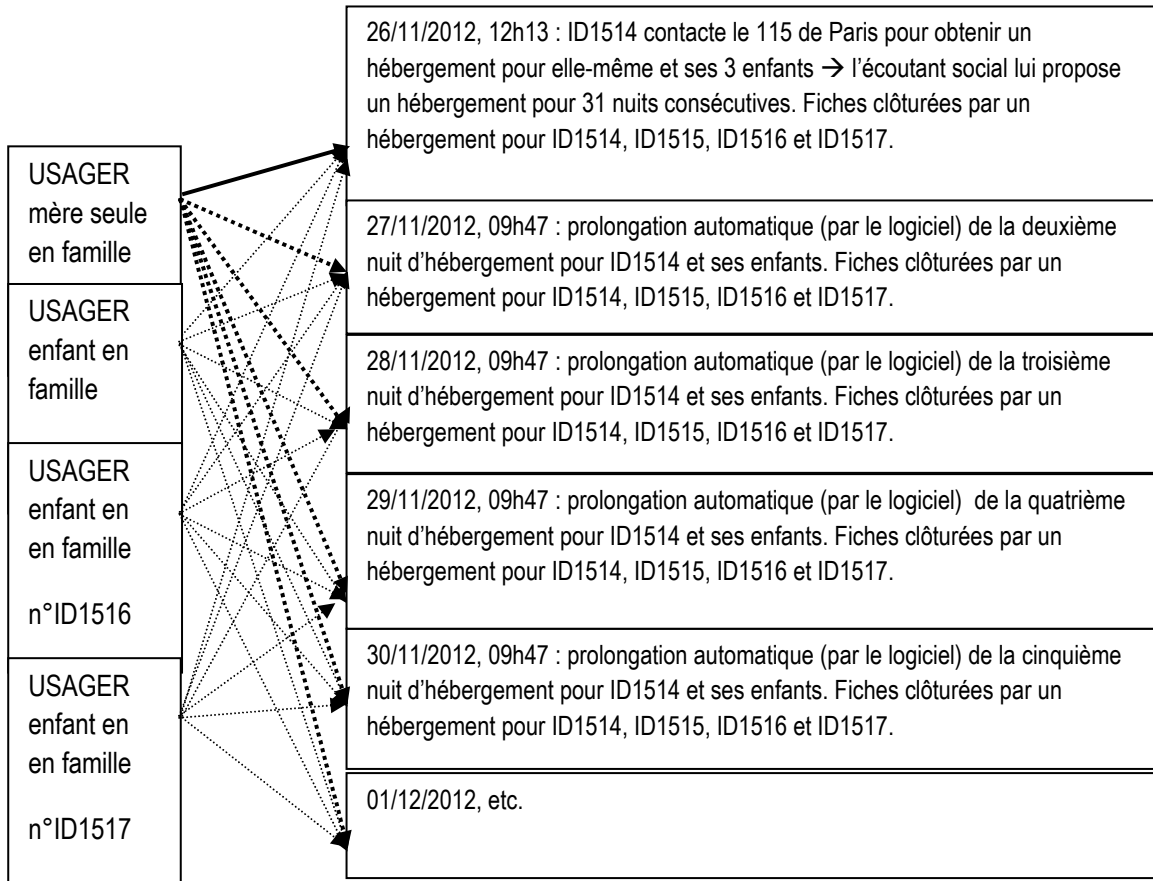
USAGER mère seule en famille

USAGER enfant en famille

USAGER enfant en en famille

n°ID1516

USAGER enfant en en famille

n°ID1517

26/11/2012, 12h13 : ID1514 contacte le 115 de Paris pour obtenir un hébergement pour elle-même et ses 3 enfants → l'écoutant social lui propose un hébergement pour 31 nuits consécutives. Fiches clôturées par un hébergement pour ID1514, ID1515, ID1516 et ID1517.

27/11/2012, 09h47 : prolongation automatique (par le logiciel) de la deuxième nuit d'hébergement pour ID1514 et ses enfants. Fiches clôturées par un hébergement pour ID1514, ID1515, ID1516 et ID1517.

28/11/2012, 09h47 : prolongation automatique (par le logiciel) de la troisième nuit d'hébergement pour ID1514 et ses enfants. Fiches clôturées par un hébergement pour ID1514, ID1515, ID1516 et ID1517.

29/11/2012, 09h47 : prolongation automatique (par le logiciel) de la quatrième nuit d'hébergement pour ID1514 et ses enfants. Fiches clôturées par un hébergement pour ID1514, ID1515, ID1516 et ID1517.

30/11/2012, 09h47 : prolongation automatique (par le logiciel) de la cinquième nuit d'hébergement pour ID1514 et ses enfants. Fiches clôturées par un hébergement pour ID1514, ID1515, ID1516 et ID1517.

01/12/2012, etc.